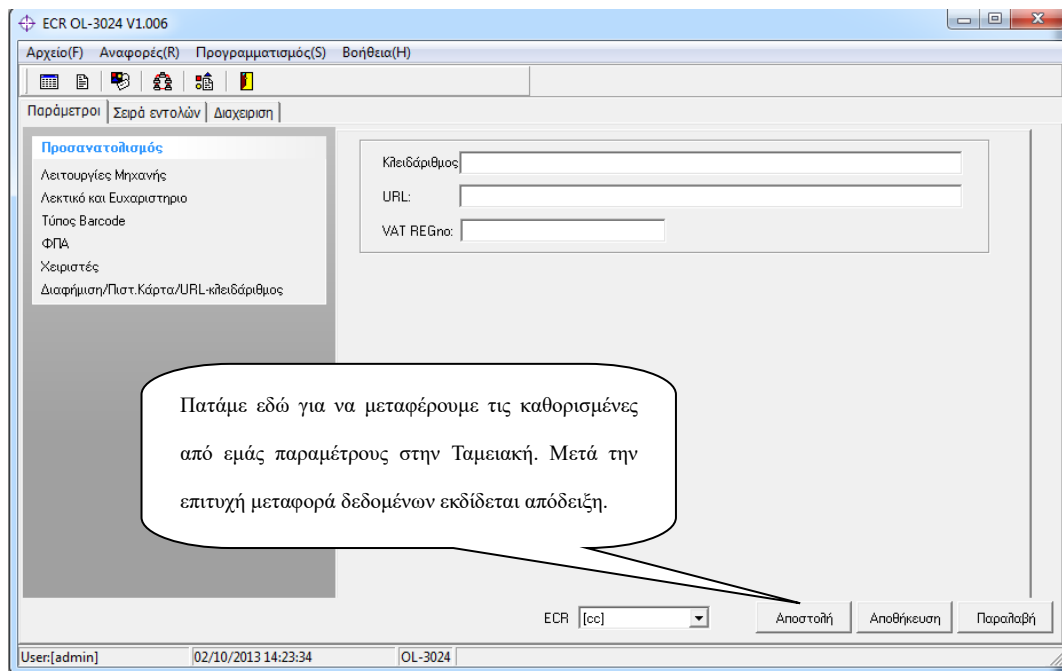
ECR OL-3024 V1.006

Αρχείο(F) Αναφορές(R) Προγραμματισμός(S) Βοήθεια(H)

Παράμετροι Σειρά εντολών Διαχειριση

Προσανατολισμός
Λειτουργίες Μηχανής
Λεκτικό και Ευχαριστηριο
Τύπος Barcode
ΦΠΑ
Χειριστές
Διαφήμιση/Πιστ.Κάρτα/URL-κλειδάριθμος

Κλειδάριθμος
URL:
VAT REGno:

Πατάμε εδώ για να μεταφέρουμε τις καθορισμένες από εμάς παραμέτρους στην Ταμειακή. Μετά την επιτυχή μεταφορά δεδομένων εκδίδεται απόδειξη.

ECR [cc]
Αποστολή Αποθήκευση Παραλαβή

User:[admin] 02/10/2013 14:23:34 OL-3024